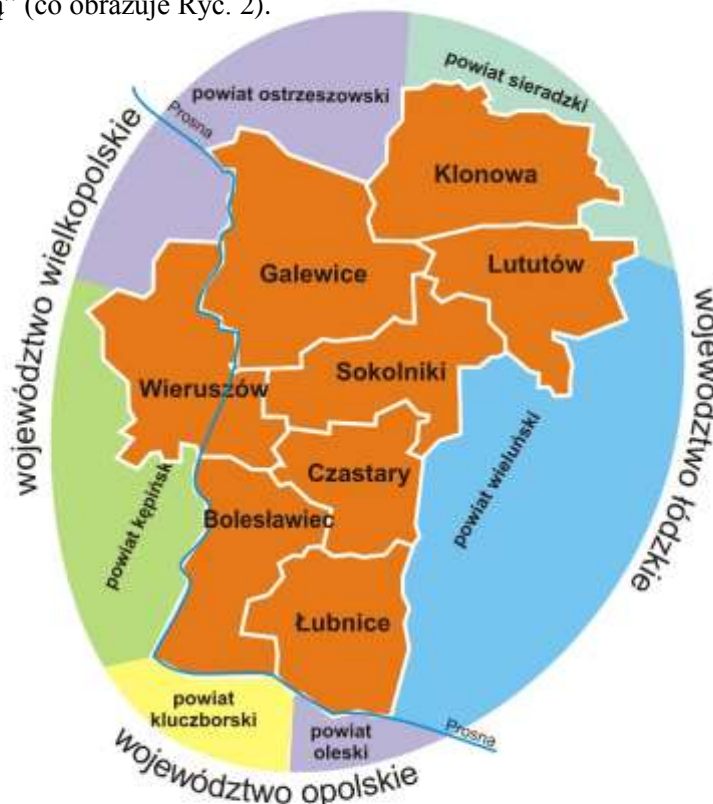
ą" (co obrazuje Ryc. 2).

powiat ostrzeszowski

powiat sieradzki

Prosna

województwo wielkopolskie

Klonowa

Galewice

Lututów

województwo łódzkie

Wieruszów

Sokolniki

Czastary

powiat kępiński

powiat wieluński

Bolesławiec

Łubnice

powiat kluczborski

powiat oleski

Prosna

województwo opolskie